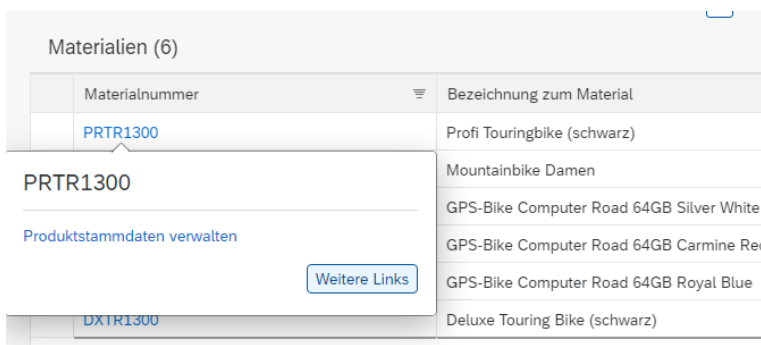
Materialien (6)

| Materialnummer | Bezeichnung zum Material |
|---|---|
| PRTR1300 | Profi Touringbike (schwarz) |
| | Mountainbike Damen |
| | GPS-Bike Computer Road 64GB Silver White |
| | GPS-Bike Computer Road 64GB Carmine Re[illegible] |
| | GPS-Bike Computer Road 64GB Royal Blue |
| DXTR1300 | Deluxe Touring Bike (schwarz) |

PRTR1300

Produktstammdaten verwalten

Weitere Links